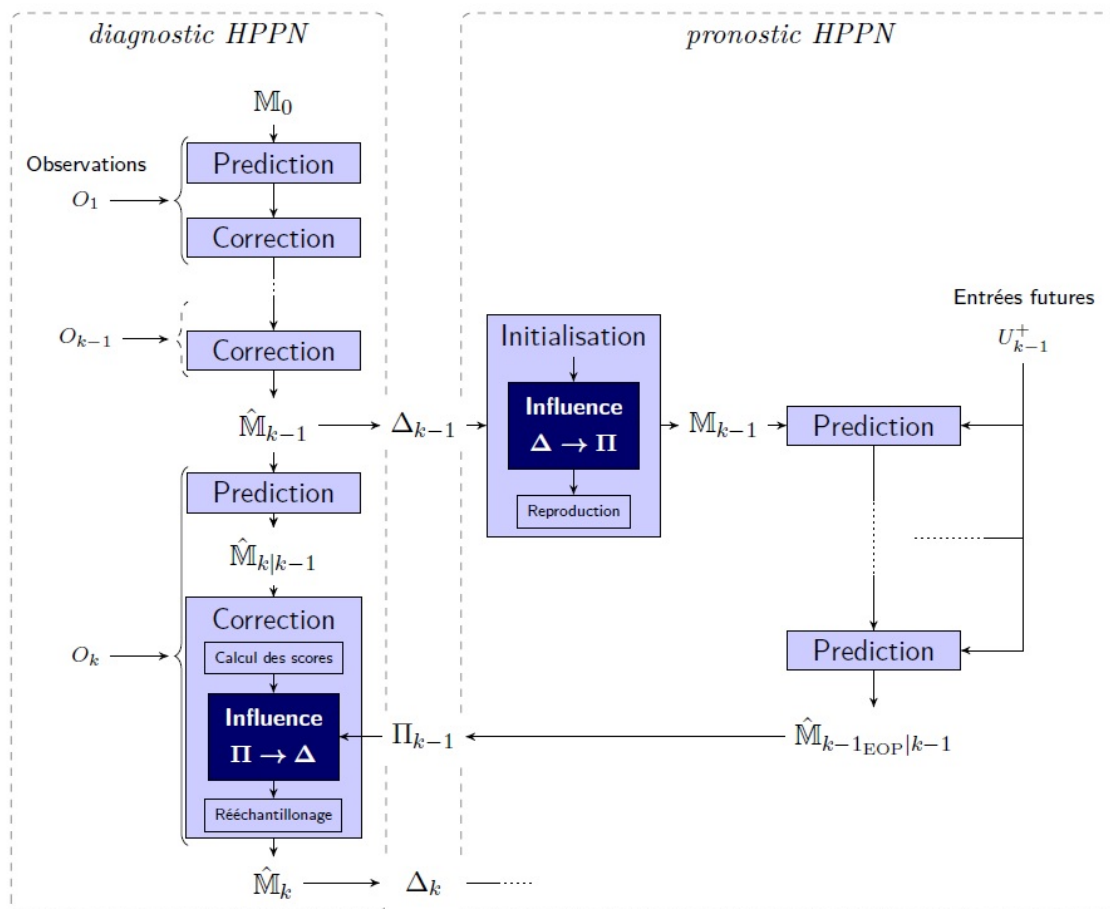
*diagnostic HPPN*

*pronostic HPPN*

$\mathbb{M}_0$

Observations

$O_1$

Prediction

Correction

$O_{k-1}$

Correction

$\hat{\mathbb{M}}_{k-1}$

$\Delta_{k-1}$

Initialisation

Influence

$\Delta \rightarrow \Pi$

Reproduction

$\mathbb{M}_{k-1}$

Prediction

Entrées futures

$U_{k-1}^{+}$

Prediction

$\hat{\mathbb{M}}_{k|k-1}$

Correction

$O_k$

Calcul des scores

Influence

$\Pi \rightarrow \Delta$

Rééchantillonage

$\Pi_{k-1}$

Prediction

$\hat{\mathbb{M}}_{k-1_{\mathrm{EOP}}|k-1}$

$\hat{\mathbb{M}}_k$

$\Delta_k$